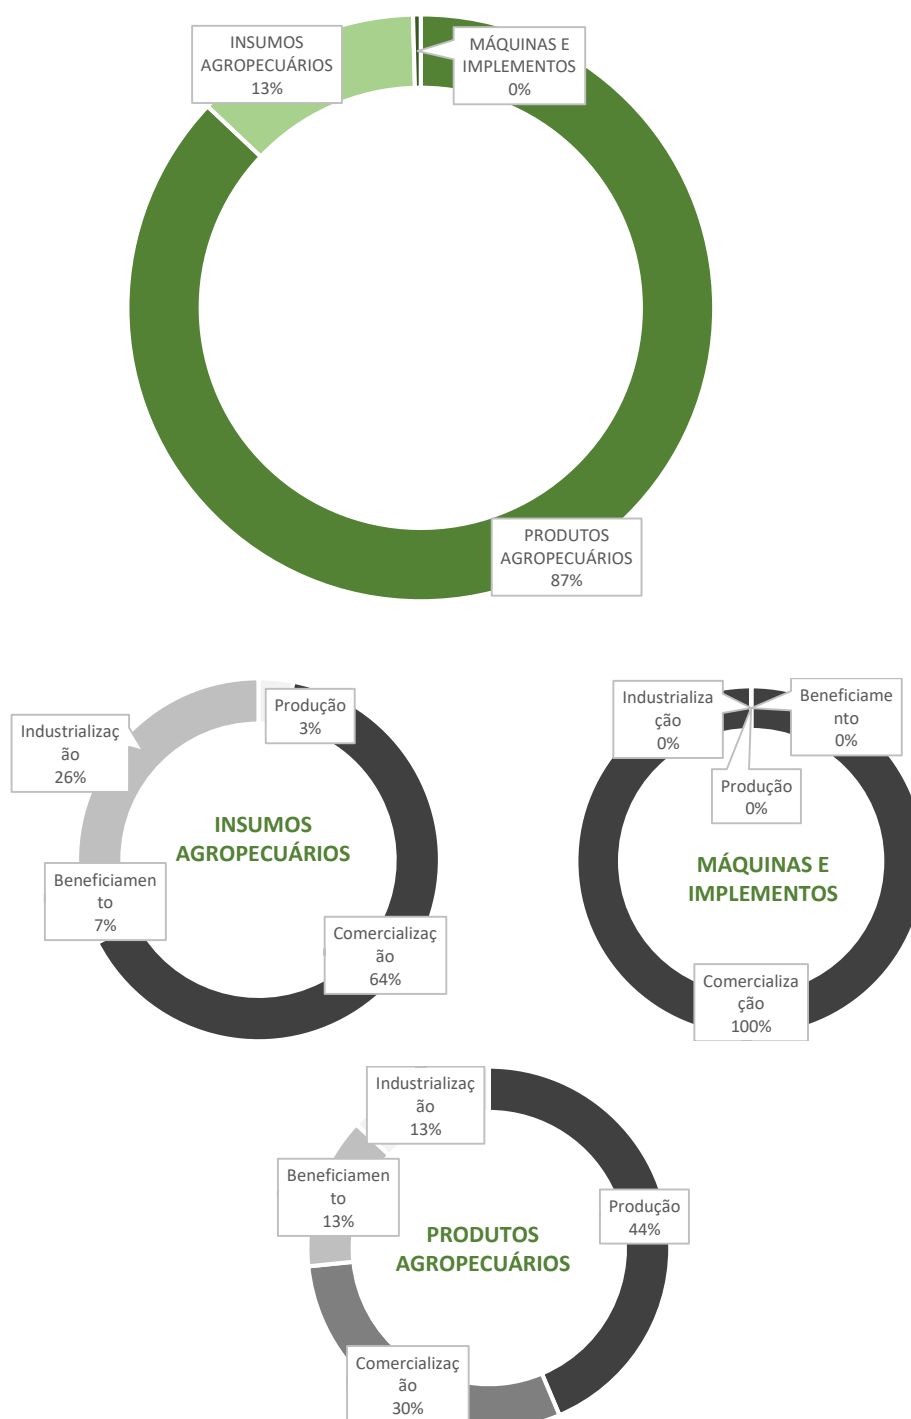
INSUMOS AGROPECUÁRIOS 13%

MÁQUINAS E IMPLEMENTOS 0%

PRODUTOS AGROPECUÁRIOS 87%

Produção 3%

Industrialização 26%

INSUMOS AGROPECUÁRIOS

Beneficiamento 7%

Comercialização 64%

Industrialização 0%

Beneficiamento 0%

Produção 0%

MÁQUINAS E IMPLEMENTOS

Comercialização 100%

Industrialização 13%

Beneficiamento 13%

Produção 44%

PRODUTOS AGROPECUÁRIOS

Comercialização 30%